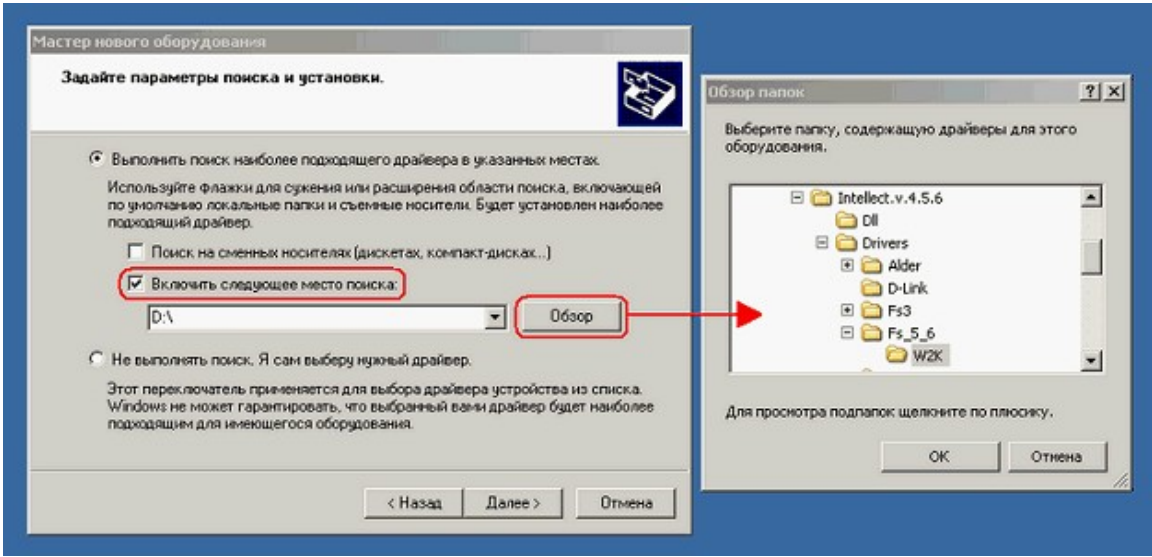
Мастер нового оборудования

Задайте параметры поиска и установки.

Выполнить поиск наиболее подходящего драйвера в указанных местах.

Используйте флажки для сужения или расширения области поиска, включающей по умолчанию локальные папки и съемные носители. Будет установлен наиболее подходящий драйвер.

Поиск на сменных носителях (дискетах, компакт-дисках...)

Включить следующее место поиска:

D:\

Обзор

Не выполнять поиск. Я сам выберу нужный драйвер.

Этот переключатель применяется для выбора драйвера устройства из списка. Windows не может гарантировать, что выбранный вами драйвер будет наиболее подходящим для имеющегося оборудования.

< Назад | Далее > | Отмена

Обзор папок

?

Выберите папку, содержащую драйверы для этого оборудования.

Intellect.v.4.5.6
Dll
Drivers
Alder
D-Link
Fs3
Fs_5_6
W2K

Для просмотра подпапок щелкните по плюсику.

OK | Отмена